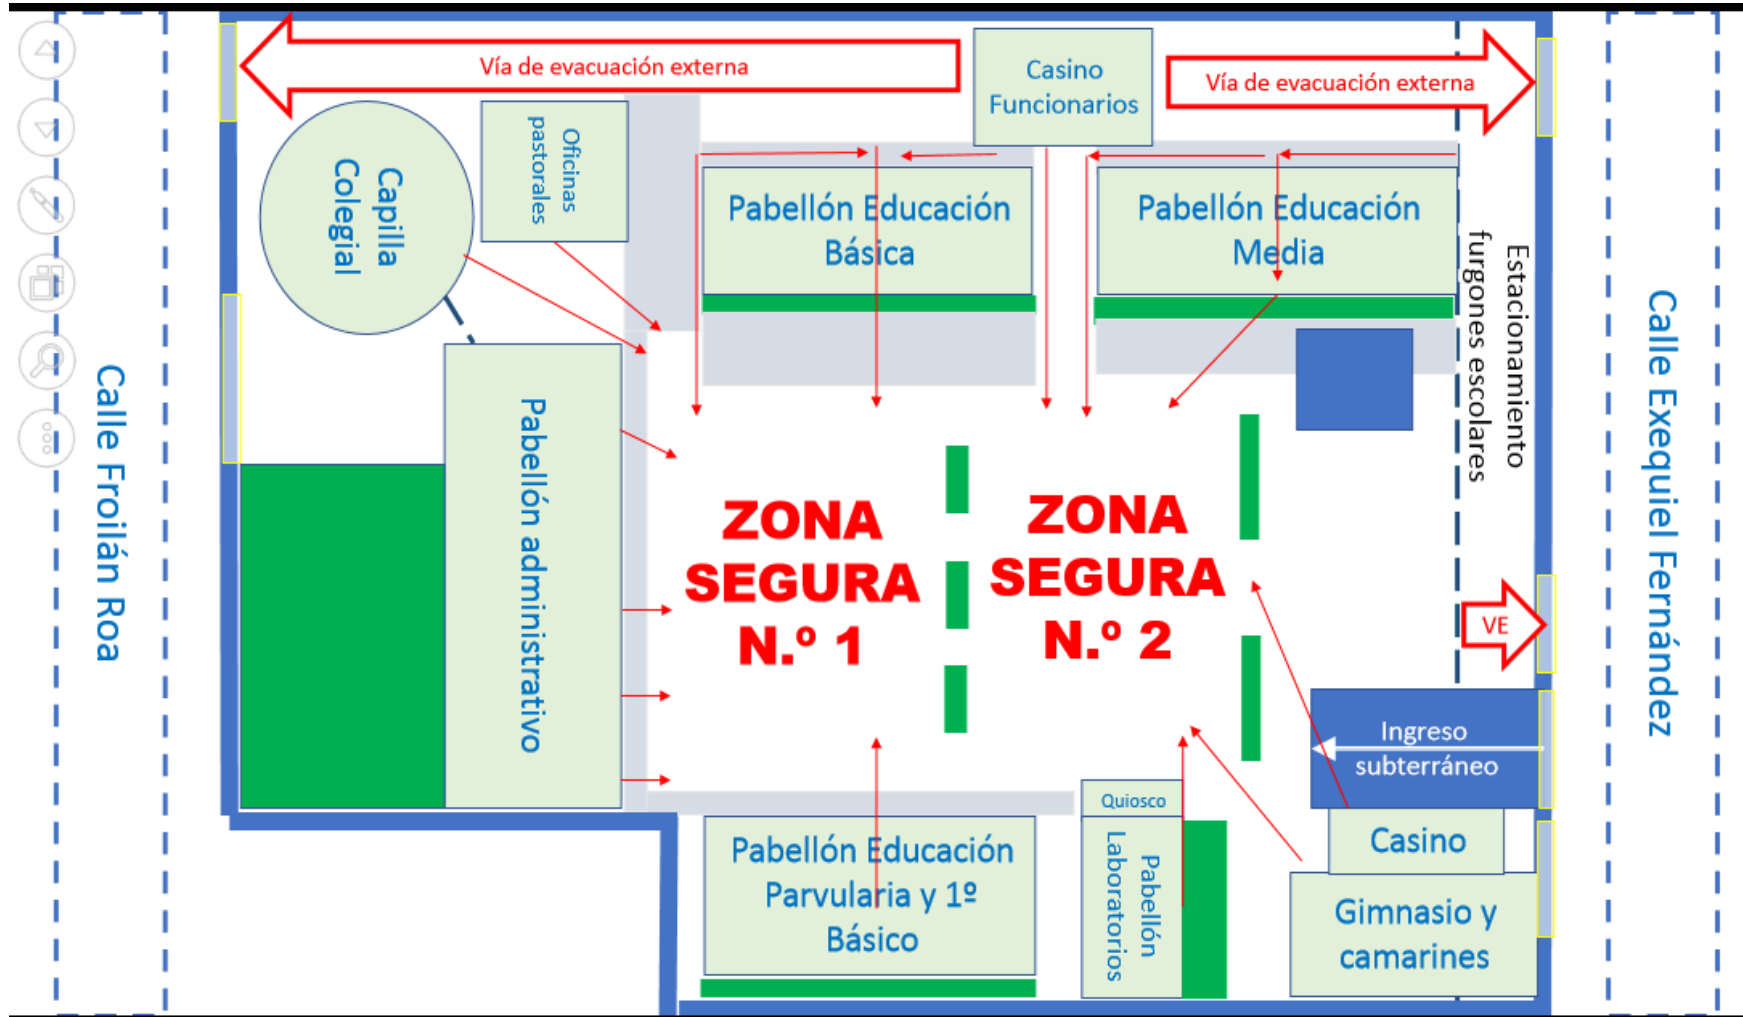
Vía de evacuación externa

Casino Funcionarios

Vía de evacuación externa

Capilla Colegial

Oficinas pastorales

Pabellón Educación Básica

Pabellón Educación Media

Estacionamiento furgones escolares

Calle Froilán Roa

Pabellón administrativo

ZONA SEGURA N.º 1

ZONA SEGURA N.º 2

VE

Calle Exequiel Fernández

Ingreso subterráneo

Quiosco

Pabellón Educación Parvularia y 1º Básico

Pabellón Laboratorios

Casino

Gimnasio y camarines